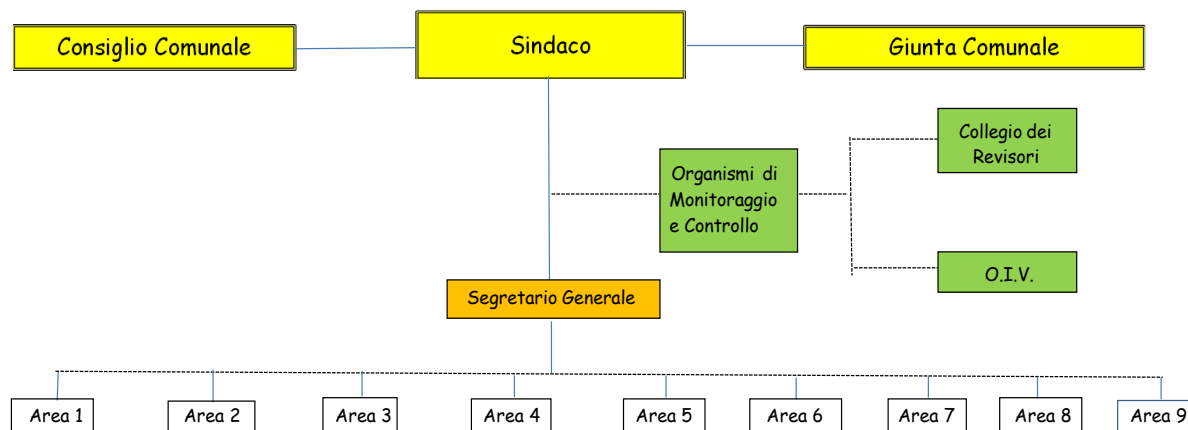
Consiglio Comunale

Sindaco

Giunta Comunale

Collegio dei Revisori

Organismi di Monitoraggio e Controllo

O.I.V.

Segretario Generale

Area 1

Area 2

Area 3

Area 4

Area 5

Area 6

Area 7

Area 8

Area 9